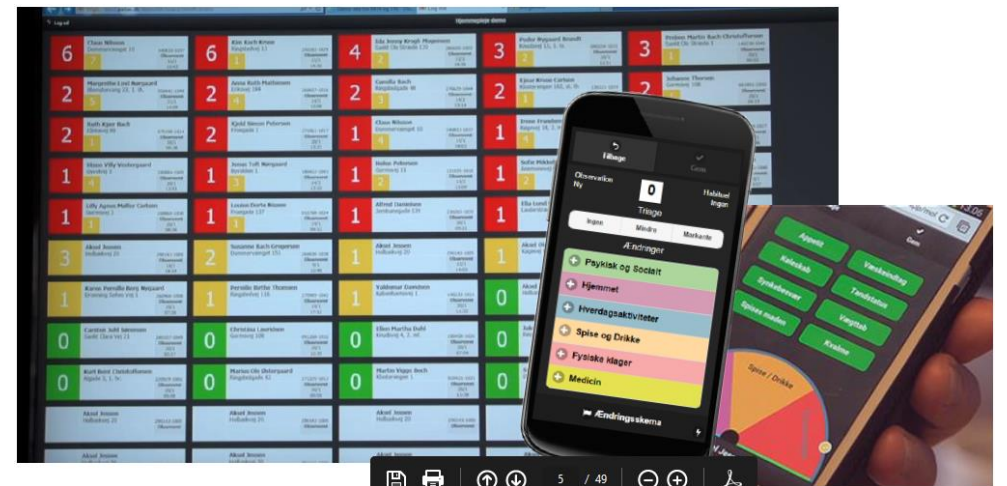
Log ud

Hjemmepleje demo

6 Claus Nilsson
6 Kim Koch Krone
4 Ida Sonny Krogh Mogensen
3 Peder Nygaard Brandt
3 Preben Martin Bach Christoffersen

2 Margrethe Lind Nørgaard
2 Anna Ruth Mathiasen
2 Camilla Bach
2 Kjeld Simon Pedersen
2 Ruth Kjær Bach
1 Claus Nilsson
1 Steen Villy Vestergaard
1 Jonas Toft Nørgaard
1 Bahn Pedersen
1 Lilly Agnes Møller Carlsen
1 Louise Dorte Nissen
1 Alfred Danielsen
3 Aksel Jensen
2 Susanne Bach Gregersen
1 Aksel Jensen
1 Karen Pernille Berg Nygaard
1 Pernille Birthe Thomsen
1 Valdemar Danielsen
0 Carsten Adil Sørensen
0 Christina Lauridsen
0 Ellen Martha Dahl
0 Karl Bent Christoffersen
0 Marius Ole Østergaard
0 Martin Viggo Bach
Aksel Jensen
Aksel Jensen
Aksel Jensen

Tilbage
Gem
Observation Ny
0
Habituel Ingen
Triage
Ingen
Mindre
Markante
Ændringer
Psykisk og Socialt
Hjemmet
Hverdagsaktiviteter
Spise og Drikke
Fysiske klager
Medicin
Ændringsskema

13:06
Gem
Appetit
Væskeindtag
Kvalme
Tandstatus
Synkebesvær
Vægttab
Spises maden
Kvalme
Spise / Drikke

5 / 49